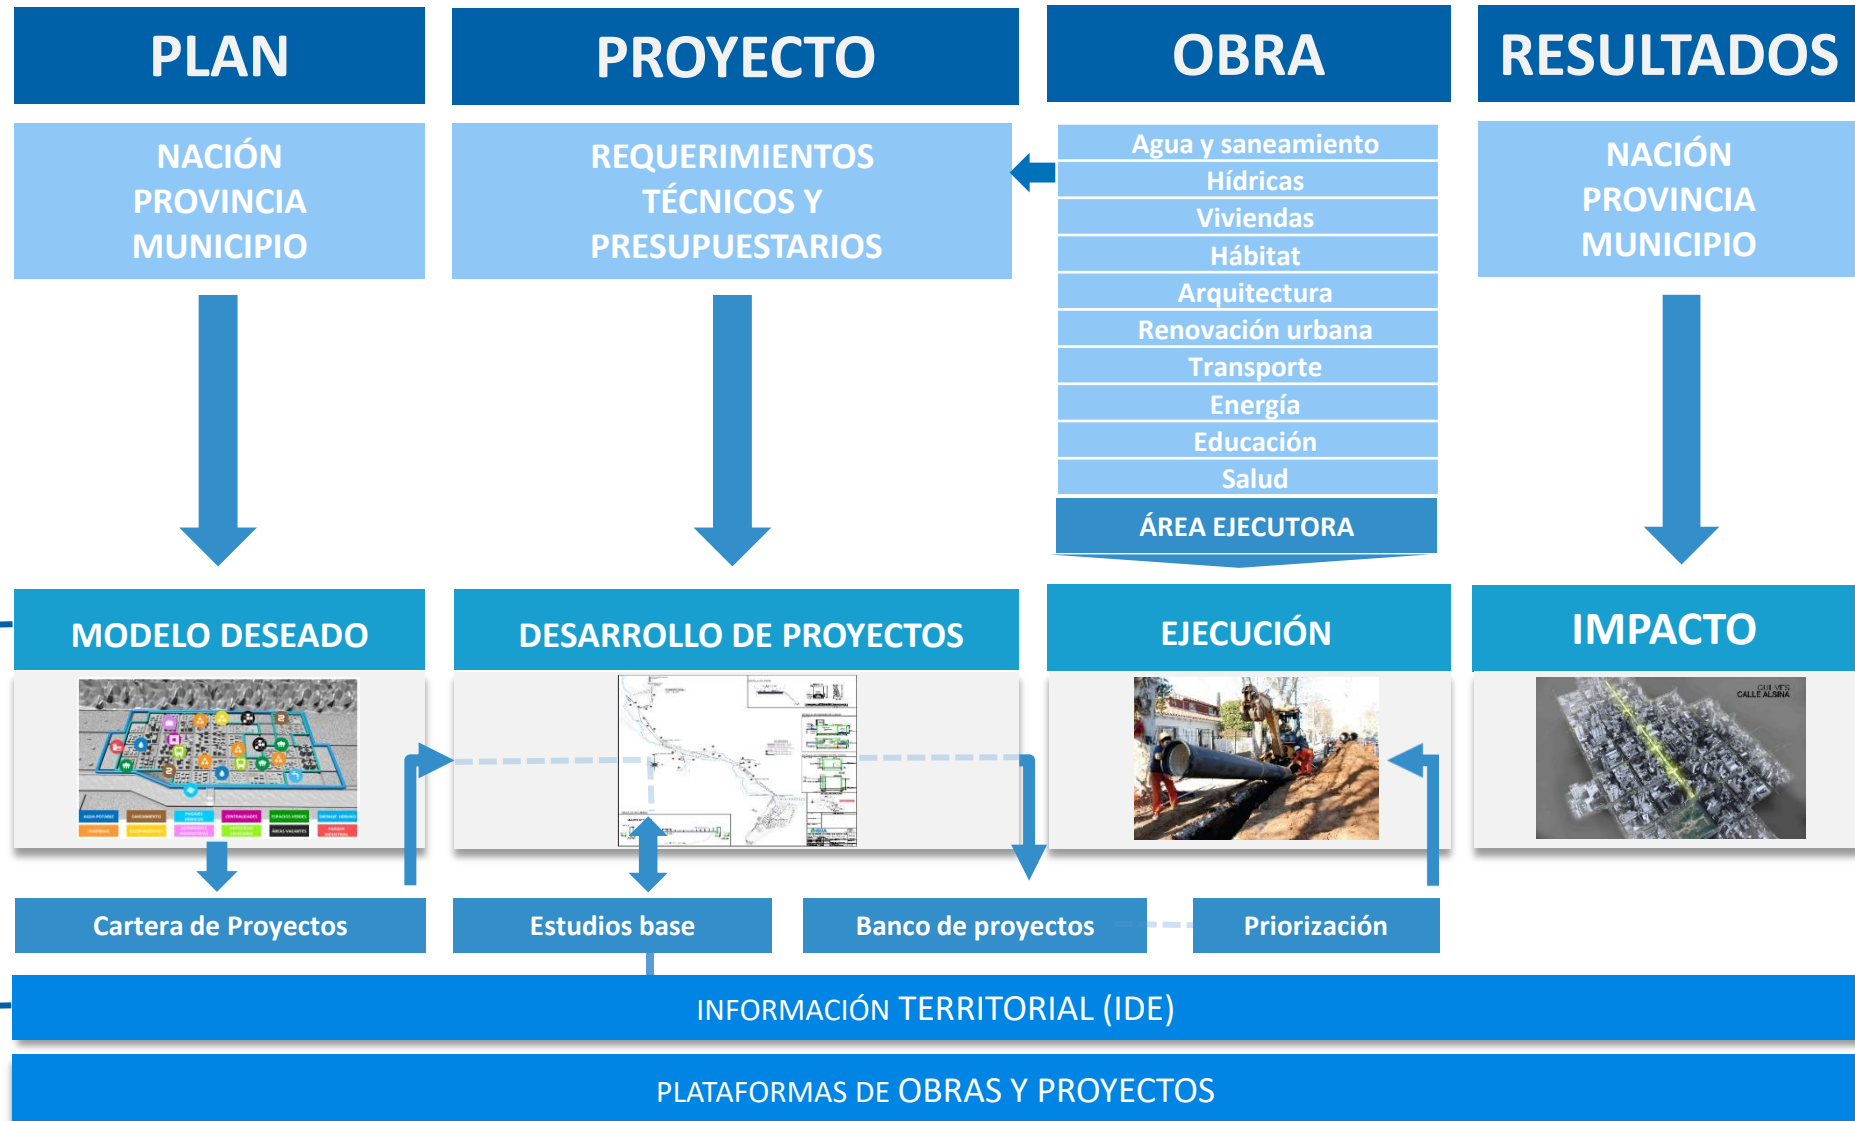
PLAN

NACIÓN
PROVINCIA
MUNICIPIO

PROYECTO

REQUERIMIENTOS
TÉCNICOS Y
PRESUPUESTARIOS

OBRA

Agua y saneamiento
Hídricas
Viviendas
Hábitat
Arquitectura
Renovación urbana
Transporte
Energía
Educación
Salud
ÁREA EJECUTORA

RESULTADOS

NACIÓN
PROVINCIA
MUNICIPIO

MODELO DESEADO

DESARROLLO DE PROYECTOS

EJECUCIÓN

IMPACTO

CALLE ALSINA

Cartera de Proyectos

Estudios base

Banco de proyectos

Priorización

INFORMACIÓN TERRITORIAL (IDE)

PLATAFORMAS DE OBRAS Y PROYECTOS